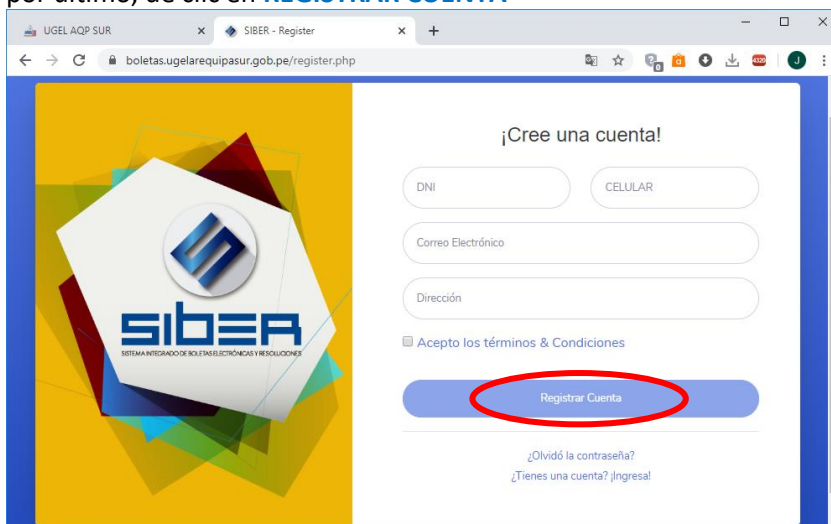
por último, de clic en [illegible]

UGEL AQP SUR
SIBER - Register
boletas.ugelarequipasur.gob.pe/register.php

SIBER
SISTEMA INTEGRADO DE BOLETAS ELECTRÓNICAS Y RESOLUCIONES

¡Cree una cuenta!

DNI
CELULAR
Correo Electrónico
Dirección
Acepto los términos & Condiciones
Registrar Cuenta
¿Olvidó la contraseña?
¿Tienes una cuenta? ¡Ingresa!